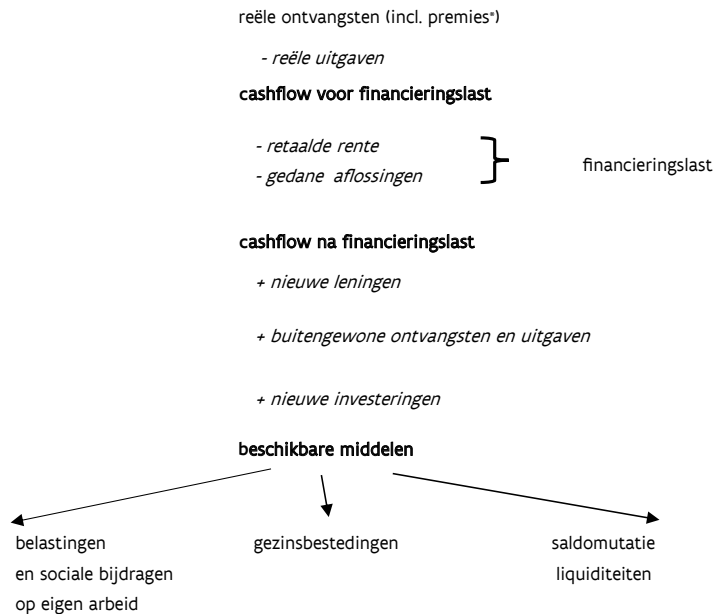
reële ontvangsten (incl. premies*)

- reële uitgaven

cashflow voor financieringslast

- retaalde rente
- gedane aflossingen

financieringslast

cashflow na financieringslast

+ nieuwe leningen

+ buitengewone ontvangsten en uitgaven

+ nieuwe investeringen

beschikbare middelen

belastingen en sociale bijdragen op eigen arbeid

gezinsbestedingen

saldomutatie liquiditeiten